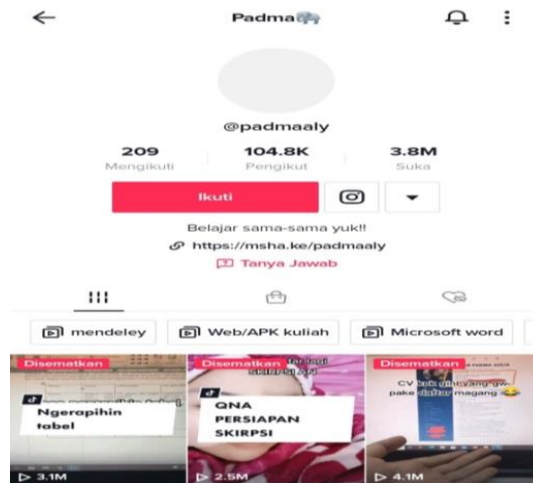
Padma🐘

@padmaaly

209
Mengikuti

104.8K
Pengikut

3.8M
Suka

Ikuti

Belajar sama-sama yuk!!

https://msha.ke/padmaaly

Tanya Jawab

mendeley

Web/APK kuliah

Microsoft word

Disematkan
Ngerapihin tabel
3.1M

Disematkan
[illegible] SKRIPSI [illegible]
QNA PERSIAPAN SKRIPSI
2.5M

Disematkan
CV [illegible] pake daftar magang 😂
4.1M